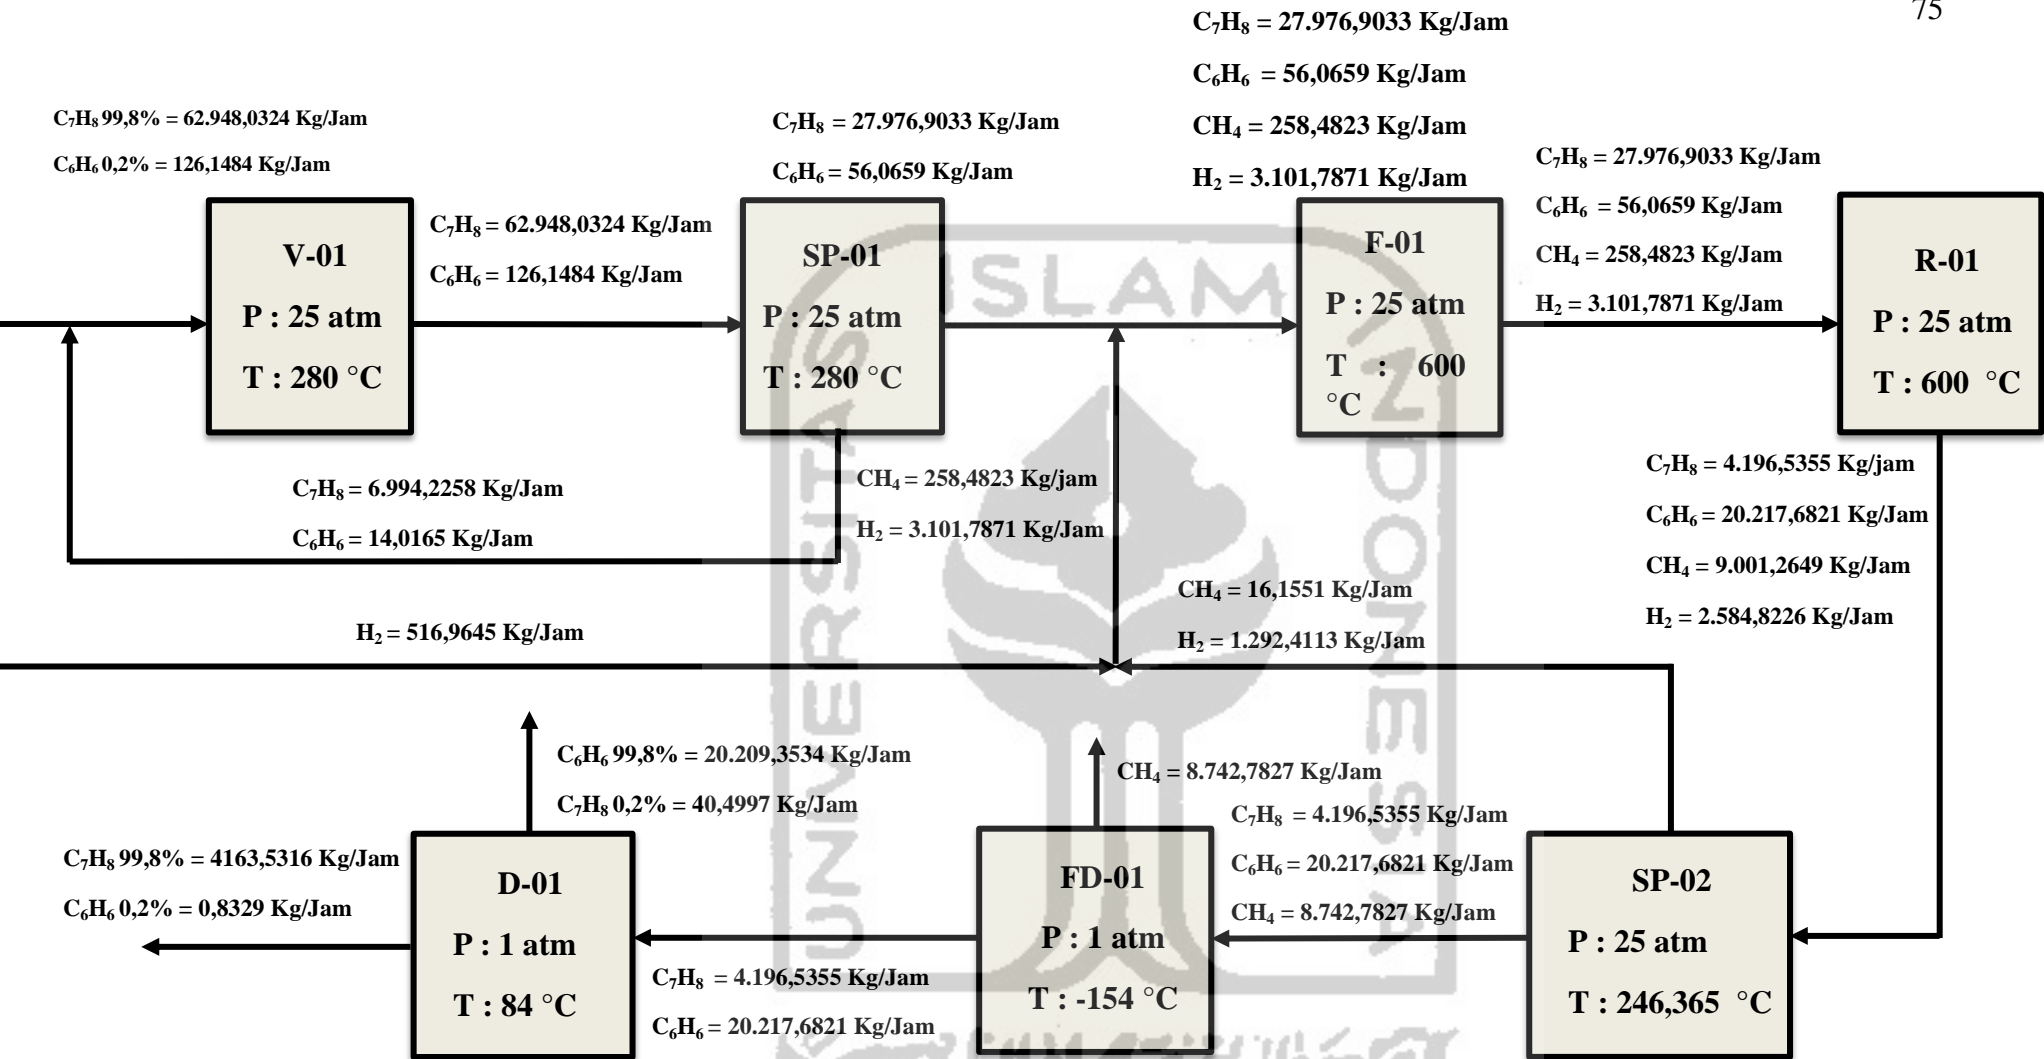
75

$C_7H_8$ 99,8% = 62.948,0324 Kg/Jam
$C_6H_6$ 0,2% = 126,1484 Kg/Jam

$C_7H_8$ = 27.976,9033 Kg/Jam
$C_6H_6$ = 56,0659 Kg/Jam

$C_7H_8$ = 27.976,9033 Kg/Jam
$C_6H_6$ = 56,0659 Kg/Jam
$CH_4$ = 258,4823 Kg/Jam
$H_2$ = 3.101,7871 Kg/Jam

$C_7H_8$ = 27.976,9033 Kg/Jam
$C_6H_6$ = 56,0659 Kg/Jam
$CH_4$ = 258,4823 Kg/Jam
$H_2$ = 3.101,7871 Kg/Jam

V-01
P : 25 atm
T : 280 °C

$C_7H_8$ = 62.948,0324 Kg/Jam
$C_6H_6$ = 126,1484 Kg/Jam

SP-01
P : 25 atm
T : 280 °C

F-01
P : 25 atm
T : 600 °C

R-01
P : 25 atm
T : 600 °C

$C_7H_8$ = 6.994,2258 Kg/Jam
$C_6H_6$ = 14,0165 Kg/Jam

$CH_4$ = 258,4823 Kg/jam
$H_2$ = 3.101,7871 Kg/Jam

$C_7H_8$ = 4.196,5355 Kg/jam
$C_6H_6$ = 20.217,6821 Kg/Jam
$CH_4$ = 9.001,2649 Kg/Jam
$H_2$ = 2.584,8226 Kg/Jam

$CH_4$ = 16,1551 Kg/Jam
$H_2$ = 1.292,4113 Kg/Jam

$H_2$ = 516,9645 Kg/Jam

$C_6H_6$ 99,8% = 20.209,3534 Kg/Jam
$C_7H_8$ 0,2% = 40,4997 Kg/Jam

$CH_4$ = 8.742,7827 Kg/Jam

$C_7H_8$ = 4.196,5355 Kg/Jam
$C_6H_6$ = 20.217,6821 Kg/Jam
$CH_4$ = 8.742,7827 Kg/Jam

$C_7H_8$ 99,8% = 4163,5316 Kg/Jam
$C_6H_6$ 0,2% = 0,8329 Kg/Jam

D-01
P : 1 atm
T : 84 °C

FD-01
P : 1 atm
T : -154 °C

SP-02
P : 25 atm
T : 246,365 °C

$C_7H_8$ = 4.196,5355 Kg/Jam
$C_6H_6$ = 20.217,6821 Kg/Jam